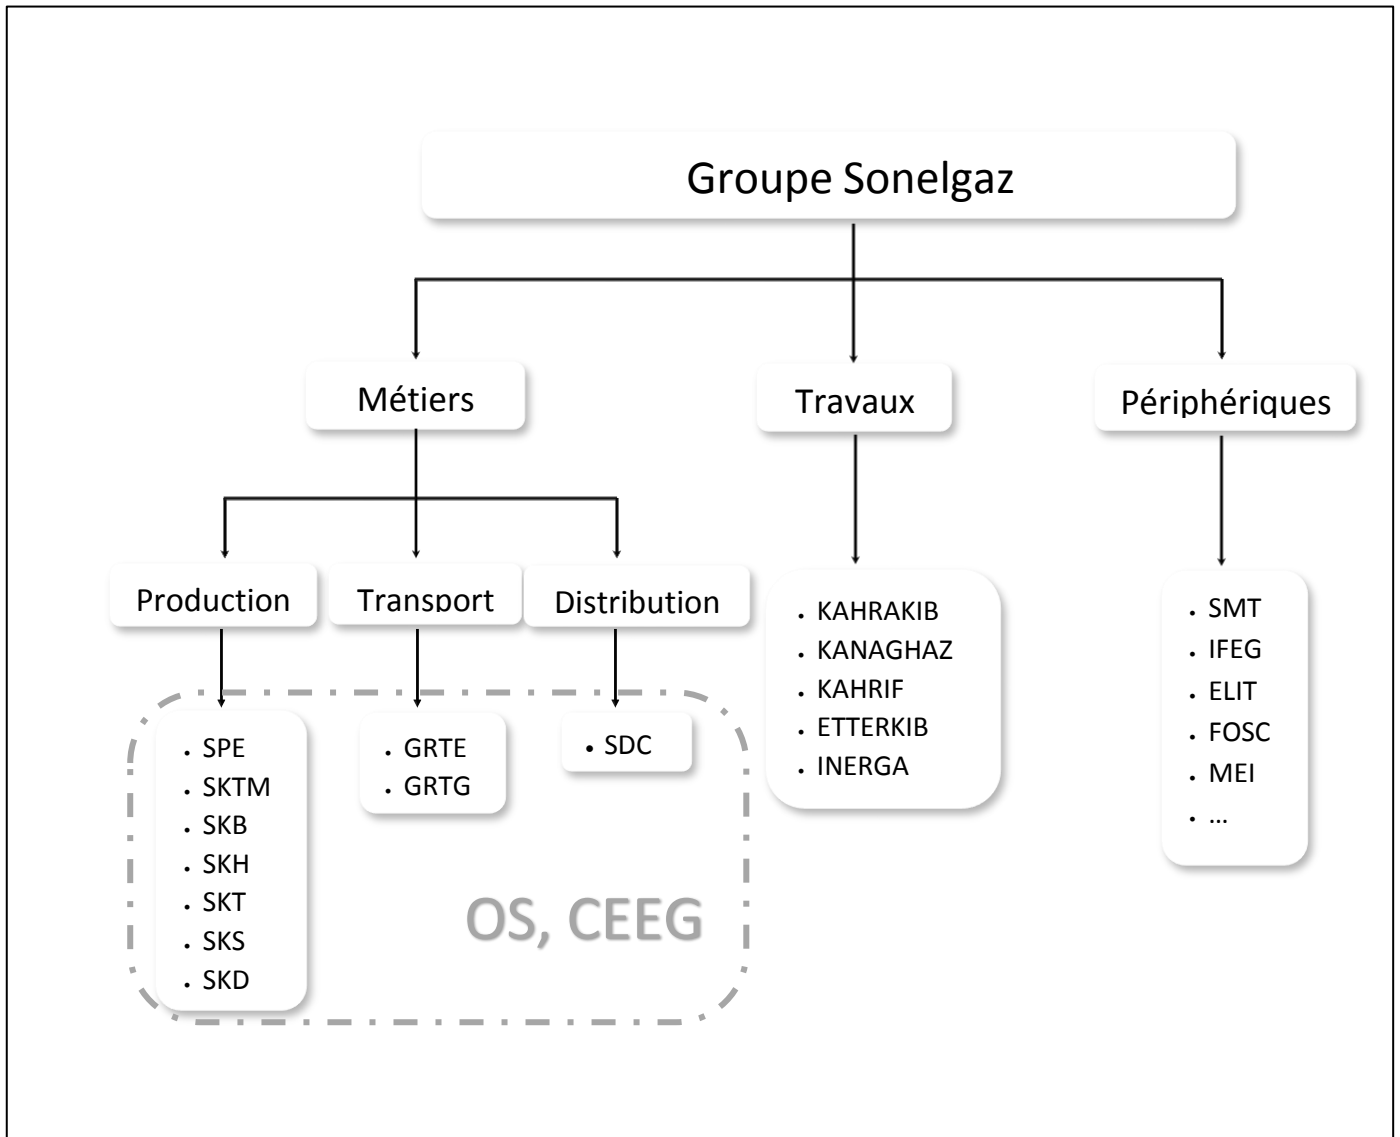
Groupe Sonelgaz

Métiers

Travaux

Périphériques

Production

Transport

Distribution

- SPE
- SKTM
- SKB
- SKH
- SKT
- SKS
- SKD

- GRTE
- GRTG

- SDC

OS, CEEG

- KAHRAKIB
- KANAGHAZ
- KAHRIF
- ETTERKIB
- INERGA

- SMT
- IFEG
- ELIT
- FOSC
- MEI
- …